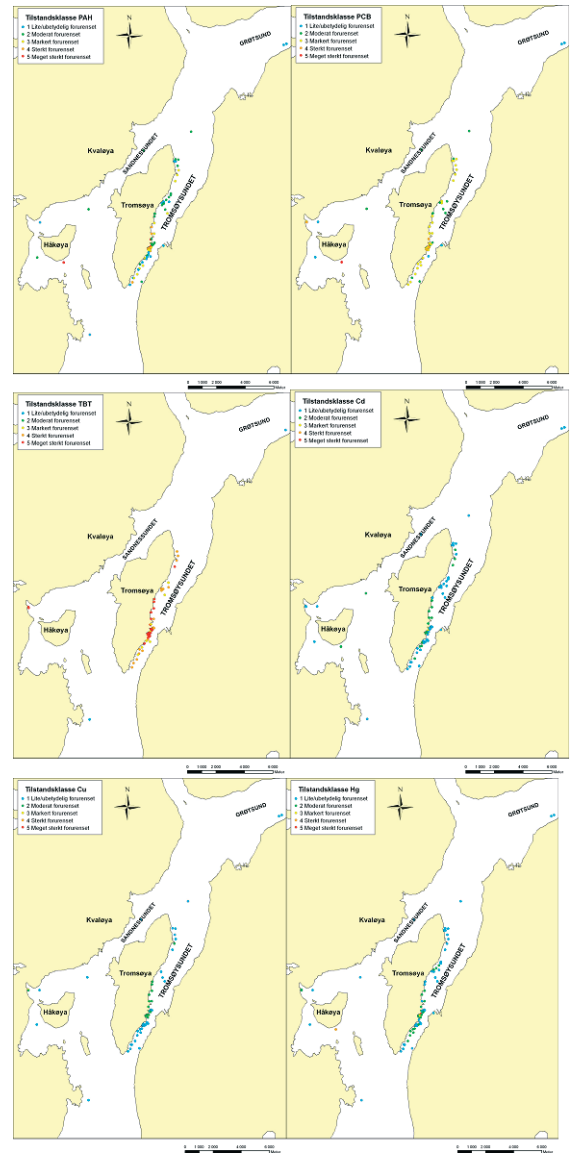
Tilstandsklasse PAH
1 Lite/ubetydelig forurenset
2 Moderat forurenset
3 Markert forurenset
4 Sterkt forurenset
5 Meget sterkt forurenset

N

GRØTSUND
Kvaløya
SANDNESSUNDET
Tromsøya
TROMSØYSUNDET
Håkøya

0 1 000 2 000 4 000 6 000 Meter

Tilstandsklasse PCB
1 Lite/ubetydelig forurenset
2 Moderat forurenset
3 Markert forurenset
4 Sterkt forurenset
5 Meget sterkt forurenset

N

GRØTSUND
Kvaløya
SANDNESSUNDET
Tromsøya
TROMSØYSUNDET
Håkøya

0 1 000 2 000 4 000 6 000 Meter

Tilstandsklasse TBT
1 Lite/ubetydelig forurenset
2 Moderat forurenset
3 Markert forurenset
4 Sterkt forurenset
5 Meget sterkt forurenset

N

GRØTSUND
Kvaløya
SANDNESSUNDET
Tromsøya
TROMSØYSUNDET
Håkøya

Tilstandsklasse Cd
1 Lite/ubetydelig forurenset
2 Moderat forurenset
3 Markert forurenset
4 Sterkt forurenset
5 Meget sterkt forurenset

N

GRØTSUND
Kvaløya
SANDNESSUNDET
Tromsøya
TROMSØYSUNDET
Håkøya

0 1 000 2 000 4 000 6 000 Meter

Tilstandsklasse Cu
1 Lite/ubetydelig forurenset
2 Moderat forurenset
3 Markert forurenset
4 Sterkt forurenset
5 Meget sterkt forurenset

N

GRØTSUND
Kvaløya
SANDNESSUNDET
Tromsøya
TROMSØYSUNDET
Håkøya

0 1 000 2 000 4 000 6 000 Meter

Tilstandsklasse Hg
1 Lite/ubetydelig forurenset
2 Moderat forurenset
3 Markert forurenset
4 Sterkt forurenset
5 Meget sterkt forurenset

N

GRØTSUND
Kvaløya
SANDNESSUNDET
Tromsøya
TROMSØYSUNDET
Håkøya

0 1 000 2 000 4 000 6 000 Meter